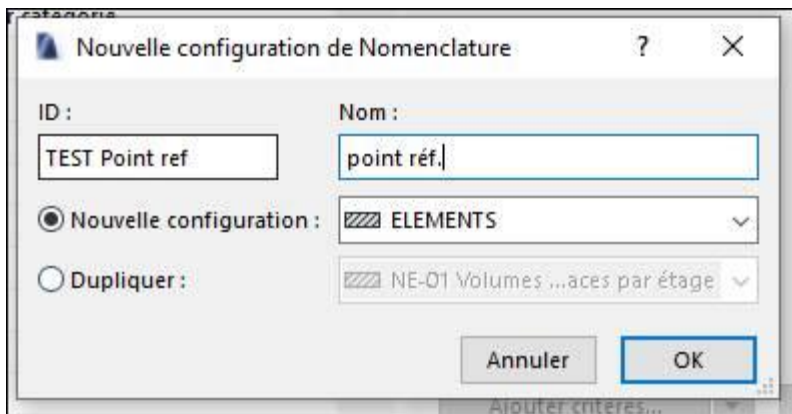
r catégorie

Nouvelle configuration de Nomenclature ? ×

ID :
TEST Point ref

Nom :
point réf.

Nouvelle configuration : ELEMENTS

Dupliquer : NE-01 Volumes ...aces par étage

Annuler OK

Ajouter critères...